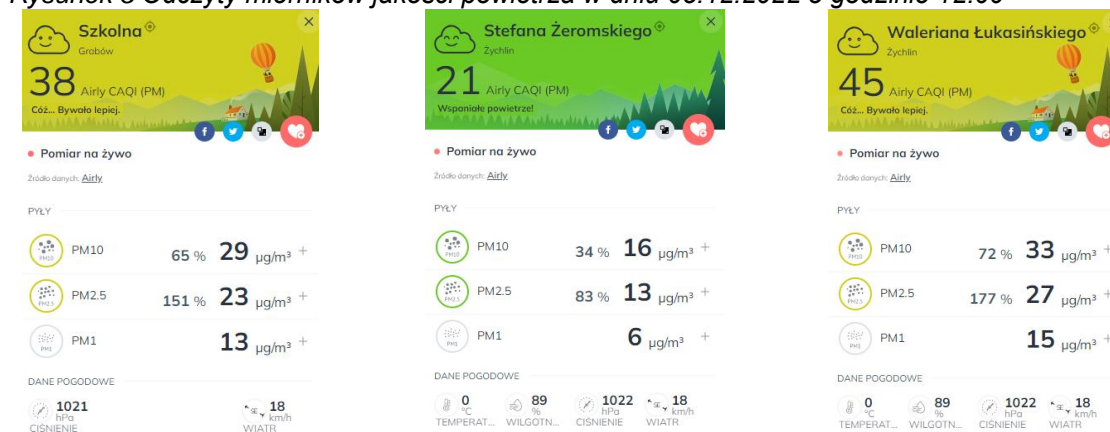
Rysunek 3 Odczyty mierników jakości powietrza w dniu 05.12.2022 o godzinie 12:00

Szkolna
Grobów
38 Airly CAQI (PM)
Cóż... Bywało lepiej.
Pomiar na żywo
Źródło danych: Airly
PYŁY
PM10 65 % 29 μg/m³ +
PM2.5 151 % 23 μg/m³ +
PM1 13 μg/m³ +
DANE POGODOWE
1021 hPa CIŚNIENIE
18 km/h WIATR

Stefana Żeromskiego
Żychlin
21 Airly CAQI (PM)
Wspaniałe powietrze!
Pomiar na żywo
Źródło danych: Airly
PYŁY
PM10 34 % 16 μg/m³ +
PM2.5 83 % 13 μg/m³ +
PM1 6 μg/m³ +
DANE POGODOWE
0 °C TEMPERAT...
89 % WILGOTN...
1022 hPa CIŚNIENIE
18 km/h WIATR

Waleriana Łukasińskiego
Żychlin
45 Airly CAQI (PM)
Cóż... Bywało lepiej.
Pomiar na żywo
Źródło danych: Airly
PYŁY
PM10 72 % 33 μg/m³ +
PM2.5 177 % 27 μg/m³ +
PM1 15 μg/m³ +
DANE POGODOWE
0 °C TEMPERAT...
89 % WILGOTN...
1022 hPa CIŚNIENIE
18 km/h WIATR